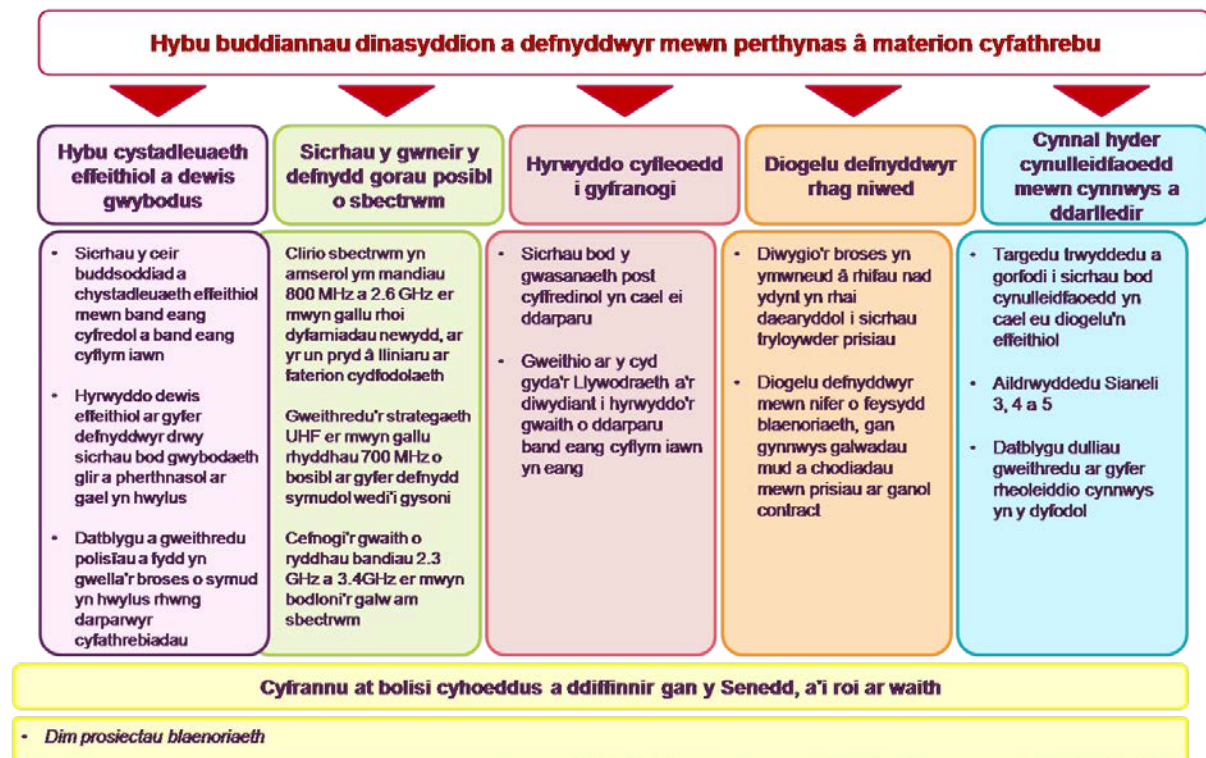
Hybu buddiannau dinasyddion a defnyddwyr mewn perthynas â materion cyfathrebu

Hybu cystadleuaeth effeithiol a dewis gwybodus

- Sicrhau y ceir buddsoddiad a chystadleuaeth effeithiol mewn band eang cyfredol a band eang cyflym iawn
- Hyrwyddo dewis effeithiol ar gyfer defnyddwyr drwy sicrhau bod gwybodaeth glir a pherthnasol ar gael yn hwylus
- Datblygu a gweithredu polisïau a fydd yn gwella'r broses o symud yn hwylus rhwng darparwyr cyfathrebiadau

Sicrhau y gwneir y defnydd gorau posibl o sbectrwm

Clirio sbectrwm yn amserol ym mandiau 800 MHz a 2.6 GHz er mwyn gallu rhoi dyfarniadau newydd, ar yr un pryd â llinaru ar faterion cydfodolaeth

Gweithredu'r strategaeth UHF er mwyn gallu rhyddhau 700 MHz o bosibl ar gyfer defnydd symudol wedi'i gysoni

Cefnogi'r gwaith o ryddhau bandiau 2.3 GHz a 3.4GHz er mwyn bodloni'r galw am sbectrwm

Hyrwyddo cyfleoedd i gyfranogi

- Sicrhau bod y gwasanaeth post cyffredinol yn cael ei ddarparu
- Gweithio ar y cyd gyda'r Llywodraeth a'r diwydiant i hyrwyddo'r gwaith o ddarparu band eang cyflym iawn yn eang

Diogelu defnyddwyr rhag niwed

- Diwygio'r broses yn ymwneud â rhifau nad ydynt yn rhai daearyddol i sicrhau tryloywder prisiau
- Diogelu defnyddwyr mewn nifer o feysydd blaenoriaeth, gan gynnwys galwadau mud a chodiadau mewn prisiau ar ganol contract

Cynnal hyder cynulleidfaoedd mewn cynnwys a ddarlledir

- Targedu trwyddedu a gorfodi i sicrhau bod cynulleidfaoedd yn cael eu diogelu'n effeithiol
- Aildrwyddedu Sianeli 3, 4 a 5
- Datblygu dulliau gweithredu ar gyfer rheoleiddio cynnwys yn y dyfodol

Cyfrannu at bolisi cyhoeddus a ddiffinnir gan y Senedd, a'i roi ar waith

- Dim prosiectau blaenoriaeth